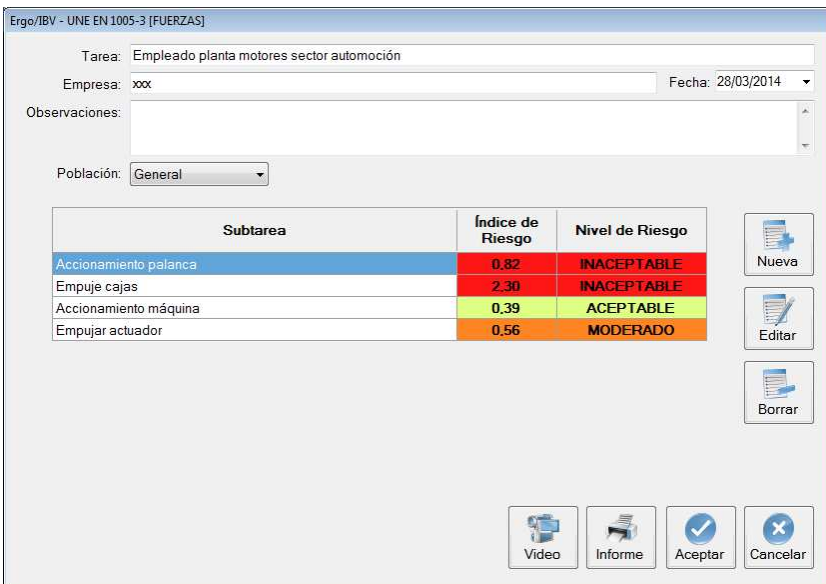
Ergo/IBV - UNE EN 1005-3 [FUERZAS]

Tarea: Empleado planta motores sector automoción

Empresa: xxx

Fecha: 28/03/2014

Observaciones:

Población: General

| Subtarea | Índice de Riesgo | Nivel de Riesgo |
|---|---|---|
| Accionamiento palanca | 0,82 | INACEPTABLE |
| Empuje cajas | 2,30 | INACEPTABLE |
| Accionamiento máquina | 0,39 | ACEPTABLE |
| Empujar actuador | 0,56 | MODERADO |

Nueva

Editar

Borrar

Video

Informe

Aceptar

Cancelar